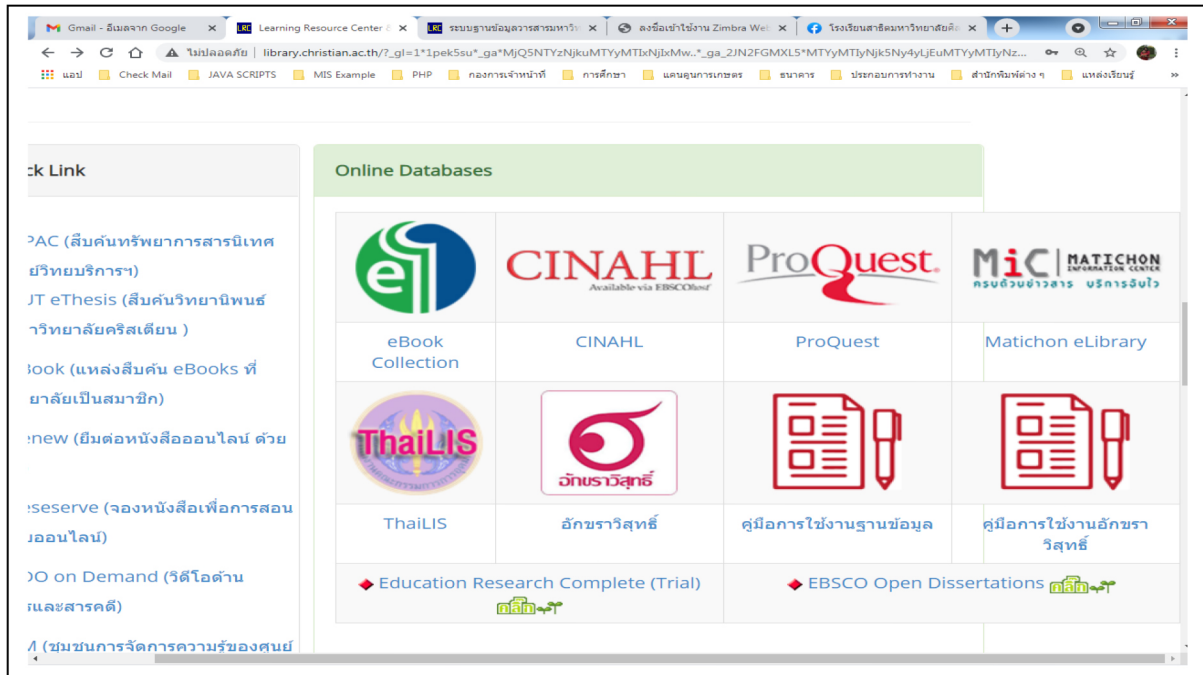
Gmail - อีเมลจาก Google × Learning Resource Center × ระบบฐานข้อมูลวารสารมหาวิ × ลงชื่อเข้าใช้งาน Zimbra Web × โรงเรียนสาธิตมหาวิทยาลัยคิ ×

ไม่ปลอดภัย | library.christian.ac.th/?_gl=1*1pek5su*_ga*MjQ5NTYzNjkuMTYyMTIxNjIxMw..*_ga_2JN2FGMXL5*MTYyMTIyNjk5Ny4yLjEuMTYyMTIyNz...

แอป Check Mail JAVA SCRIPTS MIS Example PHP กองการเจ้าหน้าที่ การศึกษา แดนคุณการเกษตร ธนาคาร ประกอบการทำงาน สำนักพิมพ์ต่าง ๆ แหล่งเรียนรู้ »

ck Link

PAC (สืบค้นทรัพยากรสารนิเทศ ยวิทยบริการฯ)
JT eThesis (สืบค้นวิทยานิพนธ์ าวิทยาลัยคริสเตียน )
Book (แหล่งสืบค้น eBooks ที่ ยาลัยเป็นสมาชิก)
enew (ยืมต่อหนังสือออนไลน์ ด้วย
eseserve (จองหนังสือเพื่อการสอน บออนไลน์)
DO on Demand (วิดีโอด้าน ะและสารคดี)
M (ชุมชนการจัดการความรู้ของศูนย์

Online Databases

CINAHL Available via EBSCOhost
ProQuest
MiC MATICHON INFORMATION CENTER ครบถ้วนข่าวสาร บริการฉับไว

eBook Collection
CINAHL
ProQuest
Matichon eLibrary

ThaiLIS
อักขราวิสุทธิ์

ThaiLIS
อักขราวิสุทธิ์
คู่มือการใช้งานฐานข้อมูล
คู่มือการใช้งานอักขราวิสุทธิ์

Education Research Complete (Trial) คลิก
EBSCO Open Dissertations คลิก